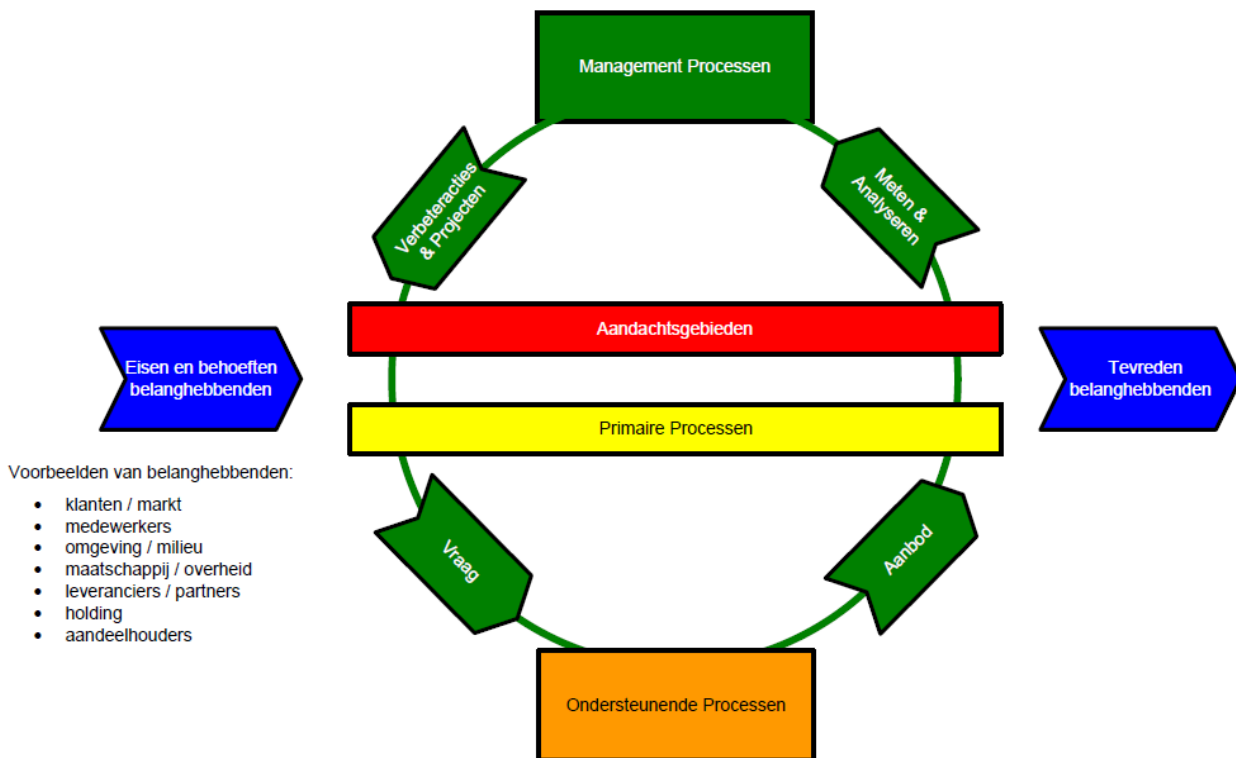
Management Processen

Verbeteracties & Projecten

Meten & Analyseren

Eisen en behoeften belanghebbenden

Aandachtsgebieden

Tevreden belanghebbenden

Primaire Processen

Voorbeelden van belanghebbenden:

- klanten / markt
- medewerkers
- omgeving / milieu
- maatschappij / overheid
- leveranciers / partners
- holding
- aandeelhouders

Vraag

Aanbod

Ondersteunende Processen